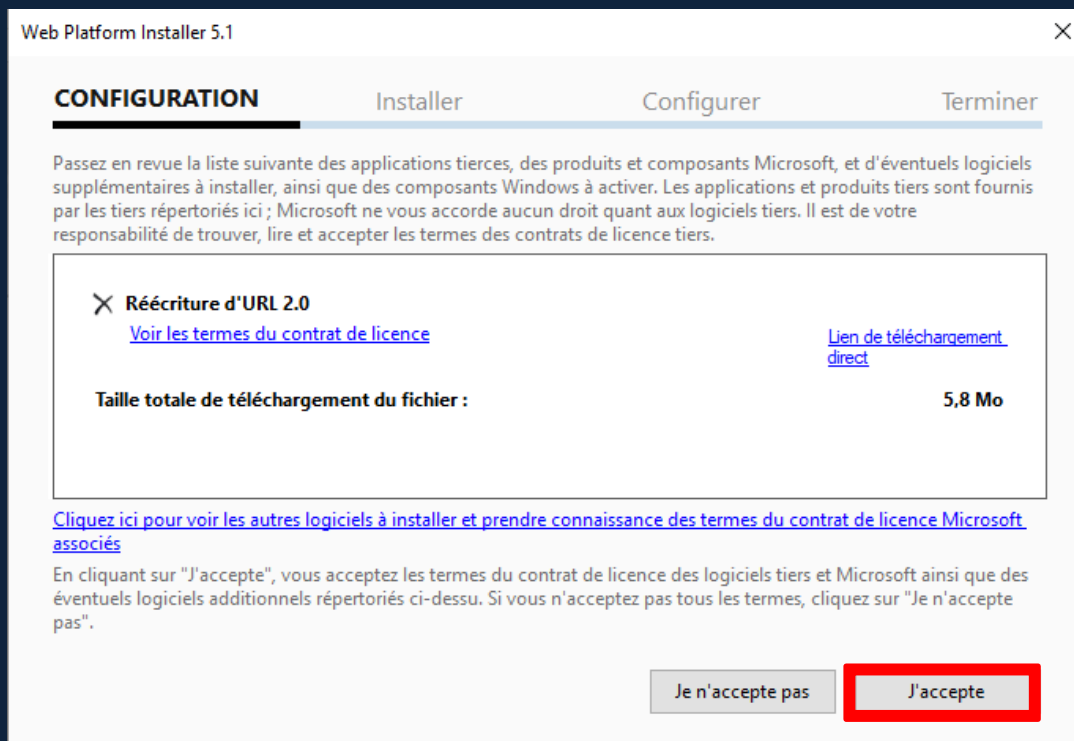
Web Platform Installer 5.1

CONFIGURATION Installer Configurer Terminer

Passez en revue la liste suivante des applications tierces, des produits et composants Microsoft, et d'éventuels logiciels supplémentaires à installer, ainsi que des composants Windows à activer. Les applications et produits tiers sont fournis par les tiers répertoriés ici ; Microsoft ne vous accorde aucun droit quant aux logiciels tiers. Il est de votre responsabilité de trouver, lire et accepter les termes des contrats de licence tiers.

Réécriture d'URL 2.0
Voir les termes du contrat de licence
Lien de téléchargement direct

Taille totale de téléchargement du fichier : 5,8 Mo

Cliquez ici pour voir les autres logiciels à installer et prendre connaissance des termes du contrat de licence Microsoft associés

En cliquant sur "J'accepte", vous acceptez les termes du contrat de licence des logiciels tiers et Microsoft ainsi que des éventuels logiciels additionnels répertoriés ci-dessu. Si vous n'acceptez pas tous les termes, cliquez sur "Je n'accepte pas".

Je n'accepte pas J'accepte